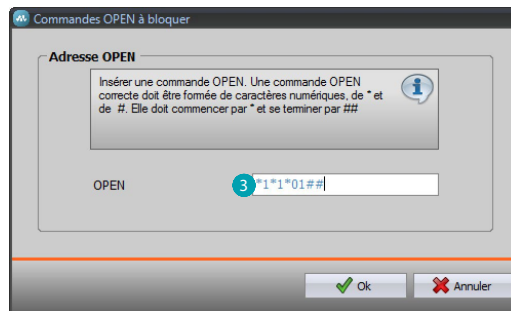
Commandes OPEN à bloquer

Adresse OPEN

Insérer une commande OPEN. Une commande OPEN correcte doit être formée de caractères numériques, de * et de #. Elle doit commencer par * et se terminer par ##

OPEN

3

*1*1*01##

Ok

Annuler